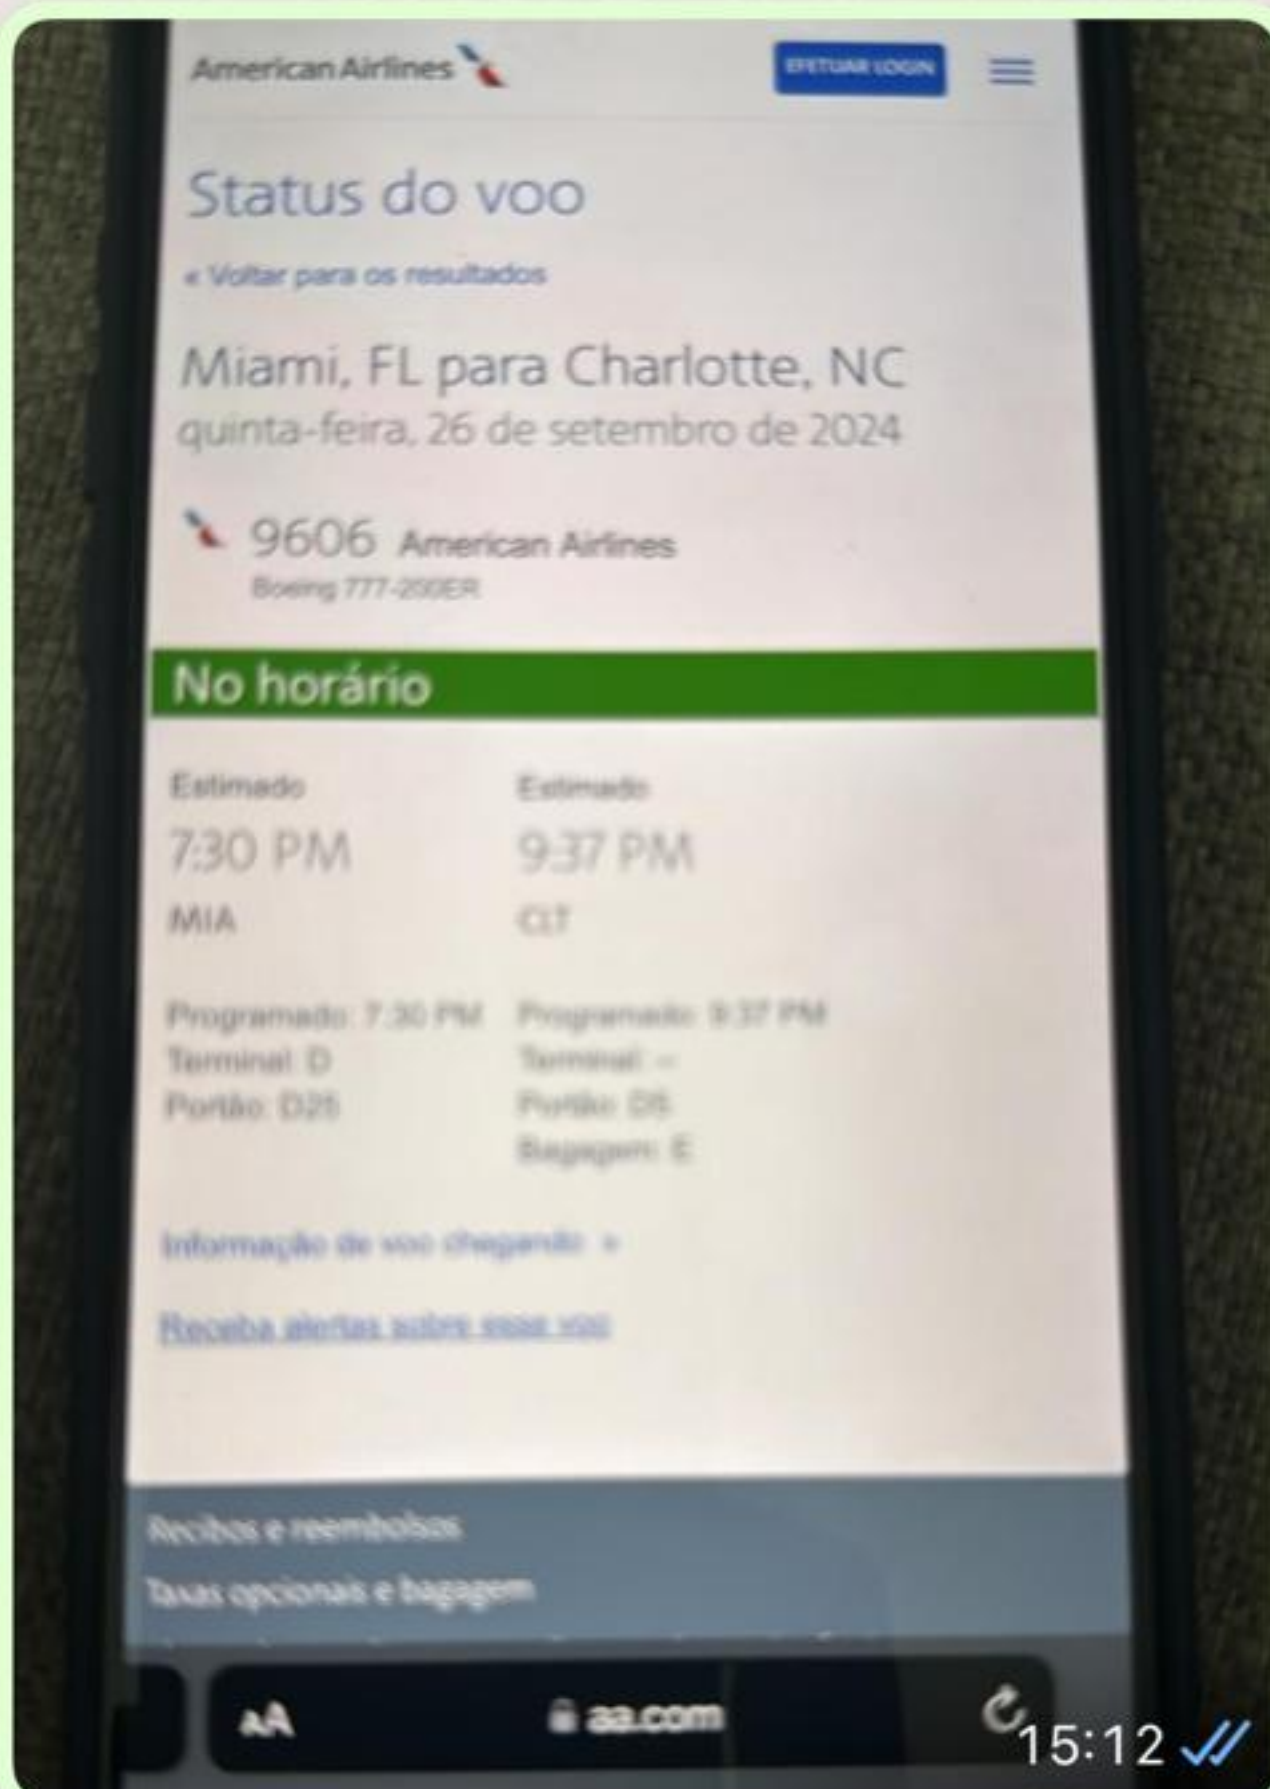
American Airlines

EFETUAR LOGIN

Status do voo

« Voltar para os resultados

Miami, FL para Charlotte, NC
quinta-feira, 26 de setembro de 2024

9606 American Airlines
Boeing 777-200ER

No horário

Estimado
7:30 PM
MIA

Programado: 7:30 PM
Terminal: D
Portão: D25

Estimado
9:37 PM
CLT

Programado: 9:37 PM
Terminal: --
Portão: D5
Bagagem: E

Informação de voo chegando »

Receba alertas sobre esse voo

Recibos e reembolsos
Taxas opcionais e bagagem

AA
aa.com

15:12